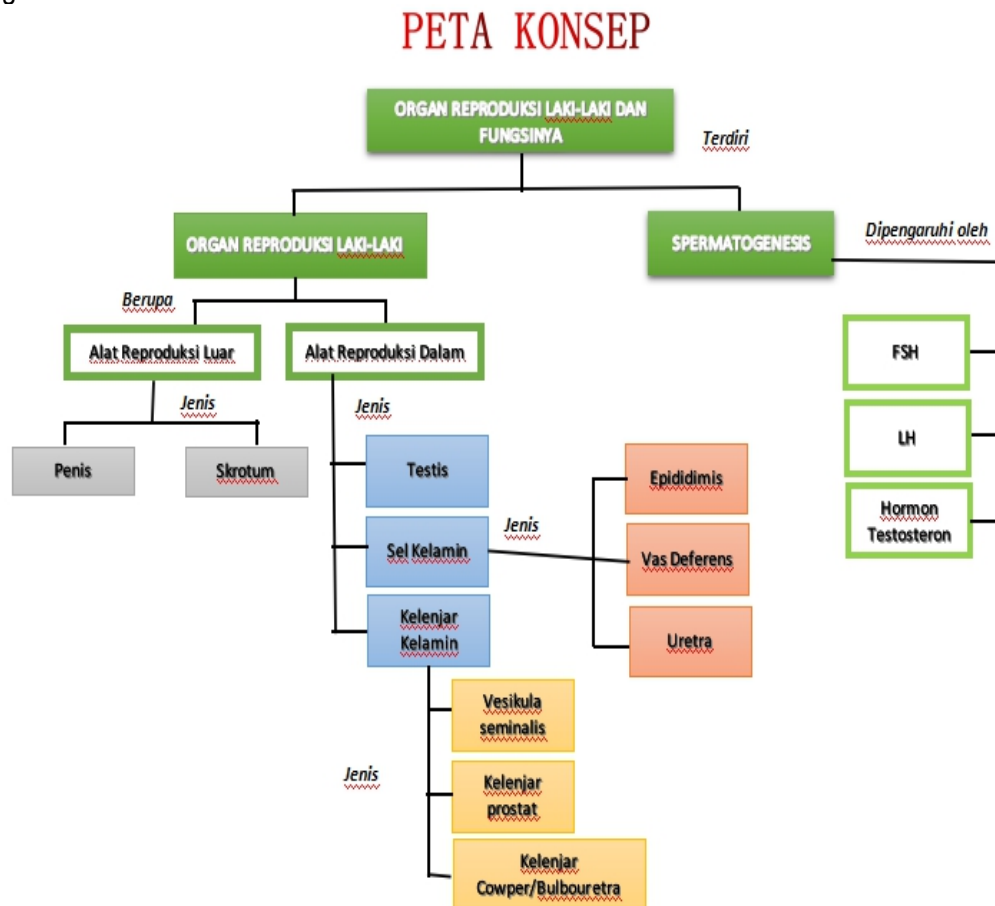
PETA KONSEP

ORGAN REPRODUKSI LAKI-LAKI DAN FUNGSINYA

Terdiri

ORGAN REPRODUKSI LAKI-LAKI

SPERMATOGENESIS

Dipengaruhi oleh

Berupa

Alat Reproduksi Luar

Alat Reproduksi Dalam

FSH

LH

Hormon Testosteron

Jenis

Penis

Skrotum

Jenis

Testis

Sel Kelamin

Jenis

Kelenjar Kelamin

Epididimis

Vas Deferens

Uretra

Vesikula seminalis

Jenis

Kelenjar prostat

Kelenjar Cowper/Bulbouretra